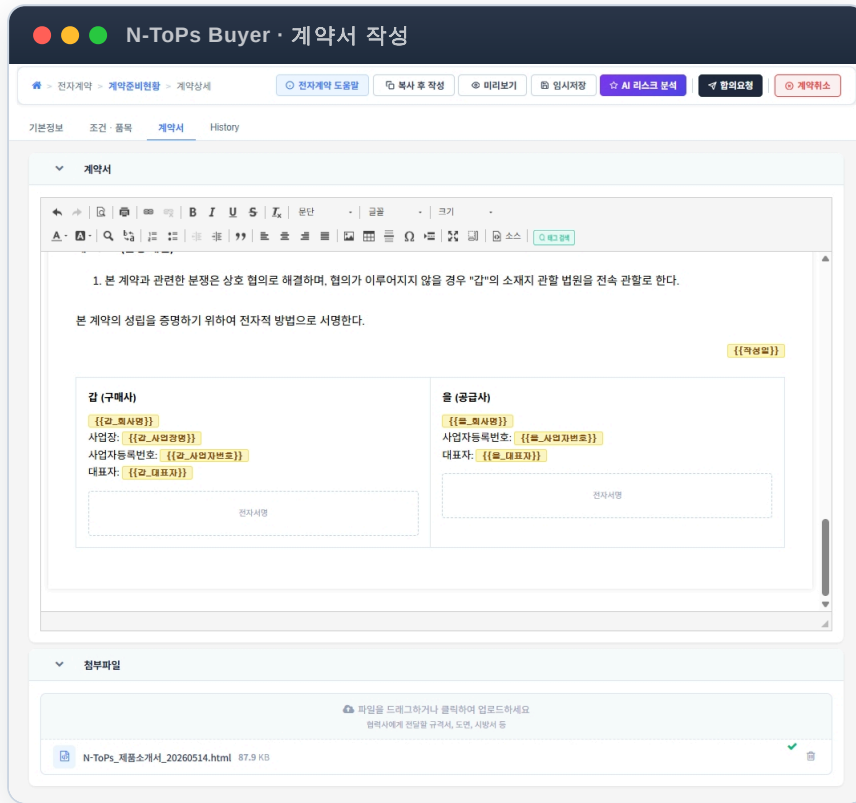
N-ToPs Buyer · 계약서 작성

전자계약 > 계약준비현황 > 계약상세

전자계약 도움말 | 복사 후 작성 | 미리보기 | 임시저장 | AI 리스크 분석 | 합의요청 | 계약취소

기본정보 | 조건 · 품목 | 계약서 | History

계약서

B I U S | 문단 | 글꼴 | 크기

소스 | 태그 검색

1. 본 계약과 관련한 분쟁은 상호 협의로 해결하며, 협의가 이루어지지 않을 경우 "갑"의 소재지 관할 법원을 전속 관할로 한다.

본 계약의 성립을 증명하기 위하여 전자적 방법으로 서명한다.

{{작성일}}

| 갑 (구매사) | 을 (공급사) |
|---|---|
| {{갑_회사명}} | {{을_회사명}} |
| 사업장: {{갑_사업장명}} | 사업자등록번호: {{을_사업자번호}} |
| 사업자등록번호: {{갑_사업자번호}} | 대표자: {{을_대표자}} |
| 대표자: {{갑_대표자}} | |
| 전자서명 | 전자서명 |

첨부파일

파일을 드래그하거나 클릭하여 업로드하세요
협력사에게 전달할 규격서, 도면, 시방서 등

N-ToPs_제품소개서_20260514.html 87.9 KB